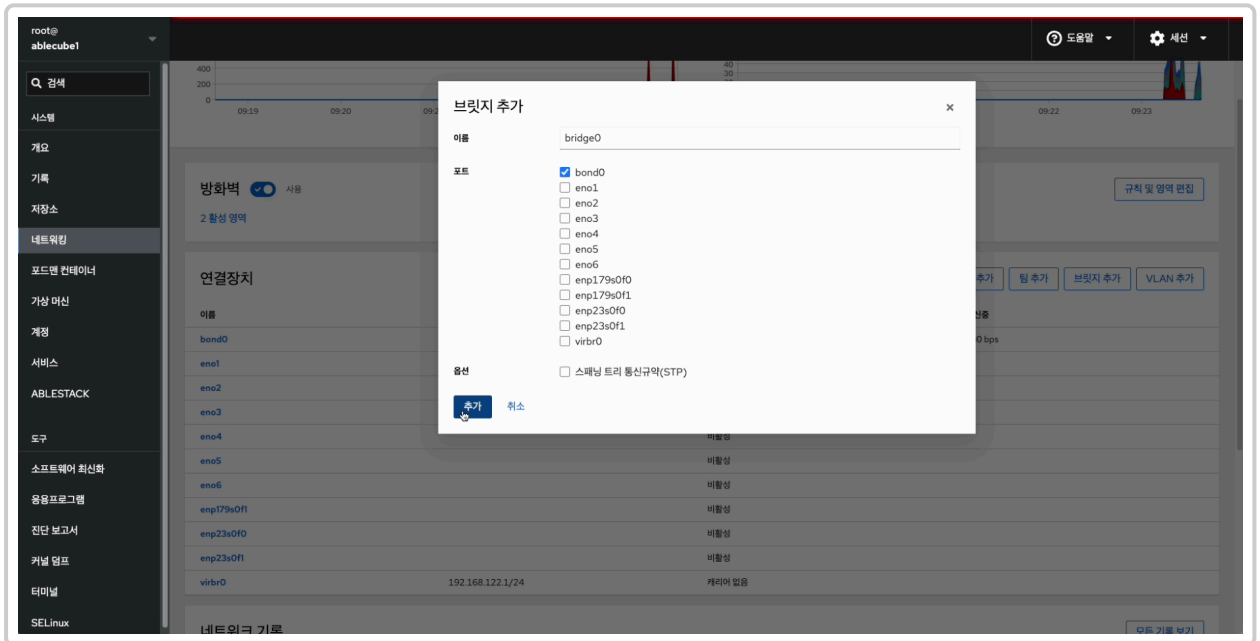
root@
ablecube1

검색
시스템
개요
기록
저장소
네트워킹
포드맨 컨테이너
가상 머신
계정
서비스
ABLESTACK
도구
소프트웨어 최신화
응용프로그램
진단 보고서
커널 덤프
터미널
SELinux

도움말
세션

400
200
0
09:19
09:20
40
30
20
10
09:22
09:23

방화벽 사용
2 활성 영역
규칙 및 영역 편집

연결장치
추가
팀 추가
브릿지 추가
VLAN 추가

이름
bond0
eno1
eno2
eno3
eno4
eno5
eno6
enp179s0f1
enp23s0f0
enp23s0f1
virbr0 192.168.122.1/24

신중
0 bps
비활성
비활성
비활성
비활성
비활성
비활성
캐리어 없음

네트워크 기록
모든 기록 보기

브릿지 추가
×
이름 bridge0
포트
bond0
eno1
eno2
eno3
eno4
eno5
eno6
enp179s0f0
enp179s0f1
enp23s0f0
enp23s0f1
virbr0
옵션
스패닝 트리 통신규약(STP)
추가
취소